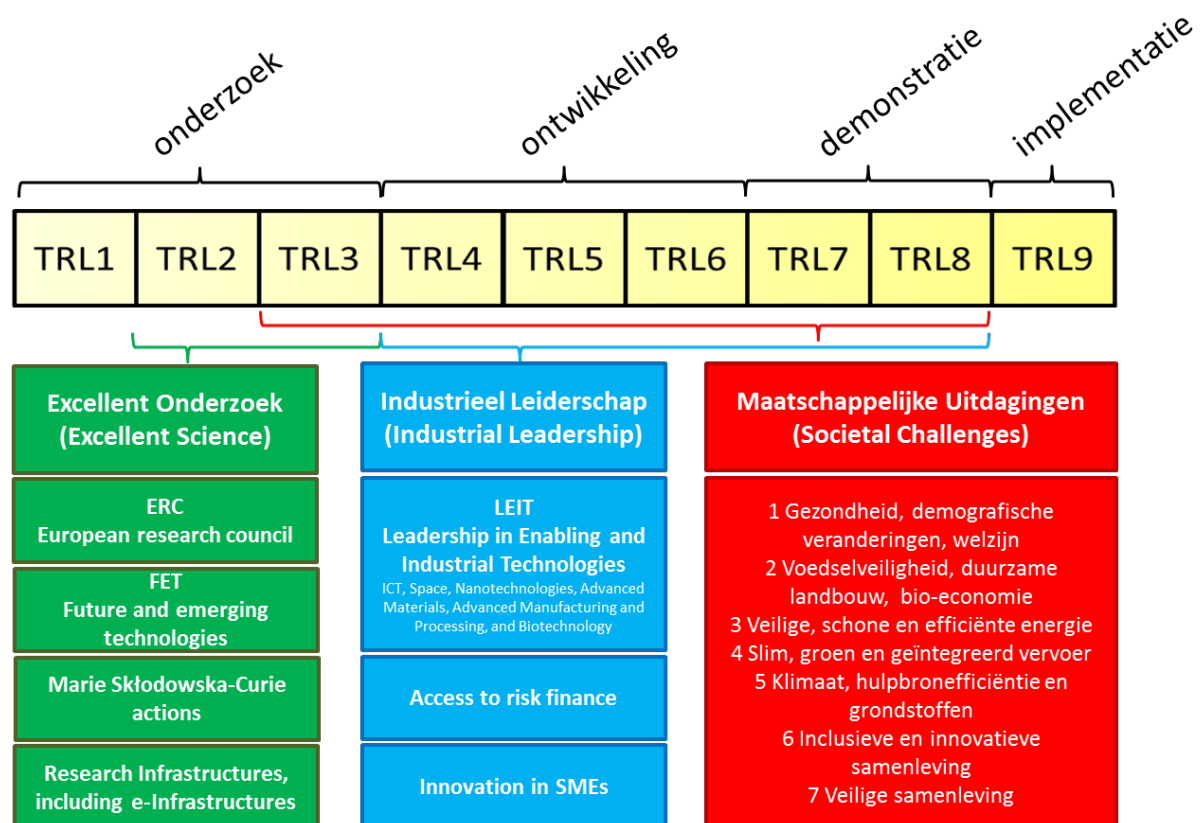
onderzoek

ontwikkeling

demonstratie

implementatie

| TRL1 | TRL2 | TRL3 | TRL4 | TRL5 | TRL6 | TRL7 | TRL8 | TRL9 |
|---|---|---|---|---|---|---|---|---|

Excellent Onderzoek (Excellent Science)

ERC
European research council

FET
Future and emerging technologies

Marie Skłodowska-Curie actions

Research Infrastructures, including e-Infrastructures

Industrieel Leiderschap (Industrial Leadership)

LEIT
Leadership in Enabling and Industrial Technologies
ICT, Space, Nanotechnologies, Advanced Materials, Advanced Manufacturing and Processing, and Biotechnology

Access to risk finance

Innovation in SMEs

Maatschappelijke Uitdagingen (Societal Challenges)

1 Gezondheid, demografische veranderingen, welzijn
2 Voedselveiligheid, duurzame landbouw, bio-economie
3 Veilige, schone en efficiënte energie
4 Slim, groen en geïntegreerd vervoer
5 Klimaat, hulpbronefficiëntie en grondstoffen
6 Inclusieve en innovatieve samenleving
7 Veilige samenleving